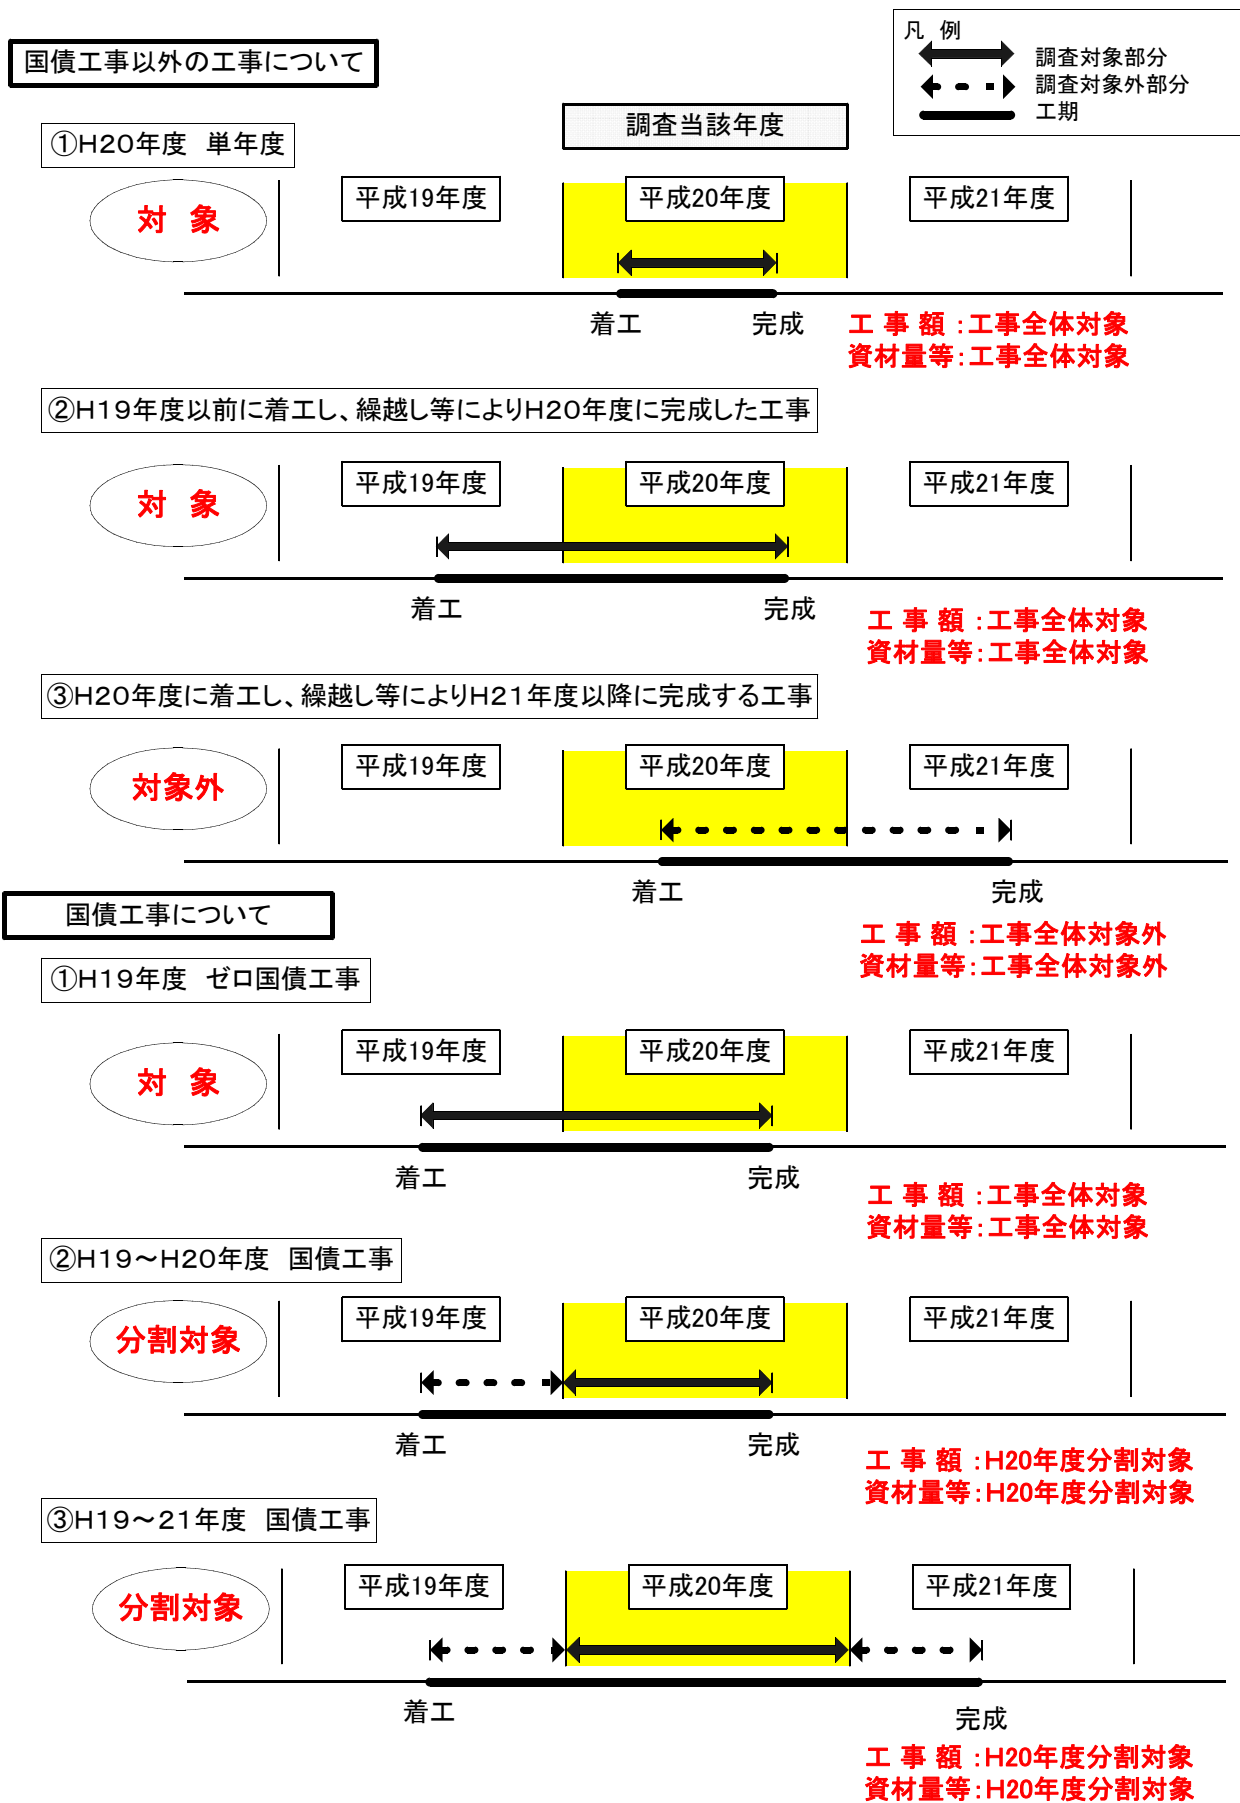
凡　例
調査対象部分
調査対象外部分
工期

国債工事以外の工事について

調査当該年度

①H20年度　単年度

対　象

平成19年度　平成20年度　平成21年度

着工　完成

工 事 額 :工事全体対象
資材量等:工事全体対象

②H19年度以前に着工し、繰越し等によりH20年度に完成した工事

対　象

平成19年度　平成20年度　平成21年度

着工　完成

工 事 額 :工事全体対象
資材量等:工事全体対象

③H20年度に着工し、繰越し等によりH21年度以降に完成する工事

対象外

平成19年度　平成20年度　平成21年度

着工　完成

工 事 額 :工事全体対象外
資材量等:工事全体対象外

国債工事について

①H19年度　ゼロ国債工事

対　象

平成19年度　平成20年度　平成21年度

着工　完成

工 事 額 :工事全体対象
資材量等:工事全体対象

②H19～H20年度　国債工事

分割対象

平成19年度　平成20年度　平成21年度

着工　完成

工 事 額 :H20年度分割対象
資材量等:H20年度分割対象

③H19～21年度　国債工事

分割対象

平成19年度　平成20年度　平成21年度

着工　完成

工 事 額 :H20年度分割対象
資材量等:H20年度分割対象